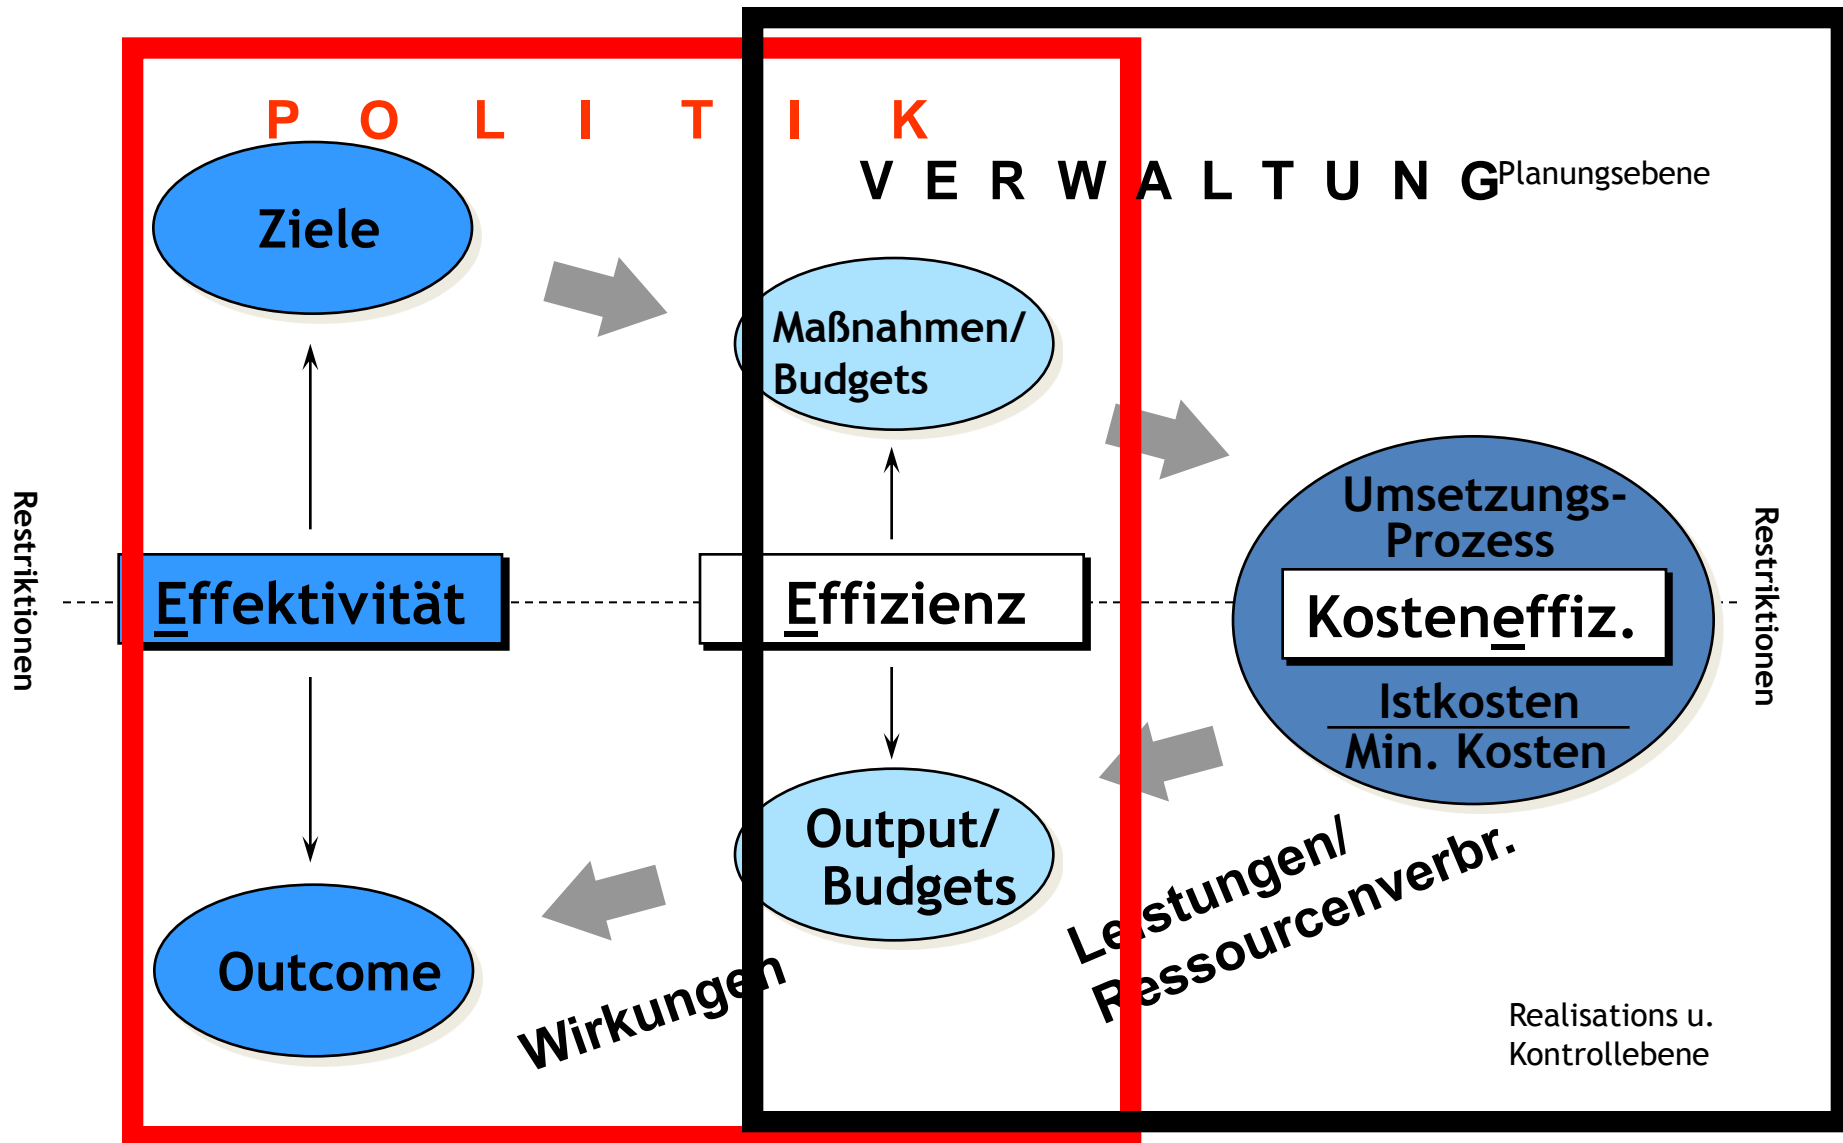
P O L I T I K

V E R W A L T U N G Planungsebene

Ziele

Maßnahmen/ Budgets

Restriktionen

Effektivität

Effizienz

Umsetzungs-Prozess

Kosteneffiz.

$\frac{\text{Istkosten}}{\text{Min. Kosten}}$

Restriktionen

Output/ Budgets

Outcome

Leistungen/ Ressourcenverbr.

Wirkungen

Realisations u. Kontrollebene